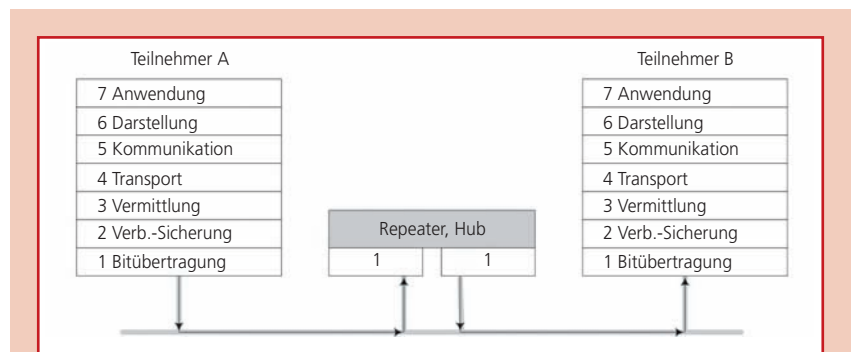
Teilnehmer A

7 Anwendung
6 Darstellung
5 Kommunikation
4 Transport
3 Vermittlung
2 Verb.-Sicherung
1 Bitübertragung

Repeater, Hub
1
1

Teilnehmer B

7 Anwendung
6 Darstellung
5 Kommunikation
4 Transport
3 Vermittlung
2 Verb.-Sicherung
1 Bitübertragung